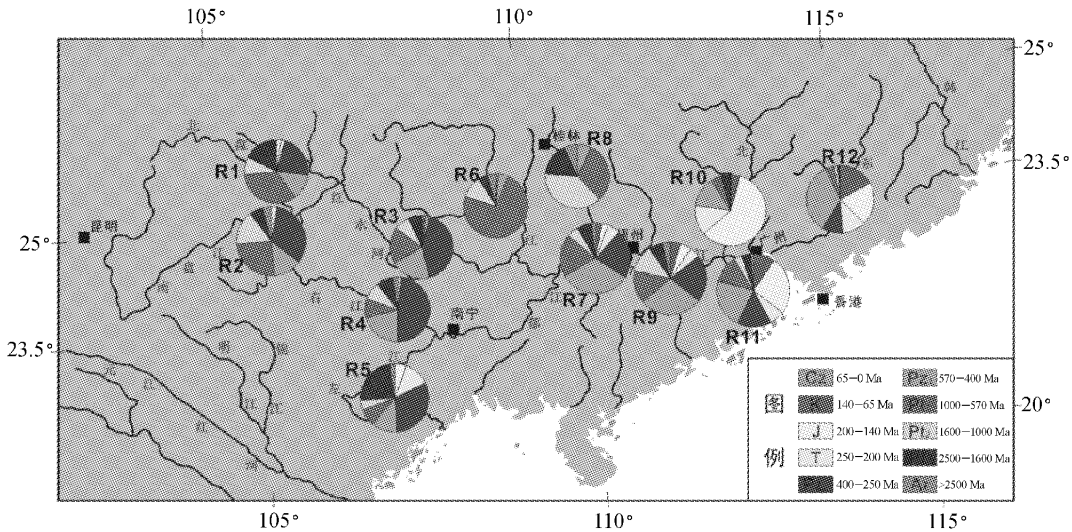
105° 110° 115°

25°

23.5°

25°

23.5°

20°

105° 110° 115°

R1 R2 R3 R4 R5 R6 R7 R8 R9 R10 R11 R12

昆明

桂林

南宁

梧州

广州

香港

图例

| | | | |
|---|---|---|---|
| Cz | 65−0 Ma | Pz | 570−400 Ma |
| K | 140−65 Ma | Pt | 1000−570 Ma |
| J | 200−140 Ma | Pt | 1600−1000 Ma |
| T | 250−200 Ma | | 2500−1600 Ma |
| | 400−250 Ma | Ar | >2500 Ma |